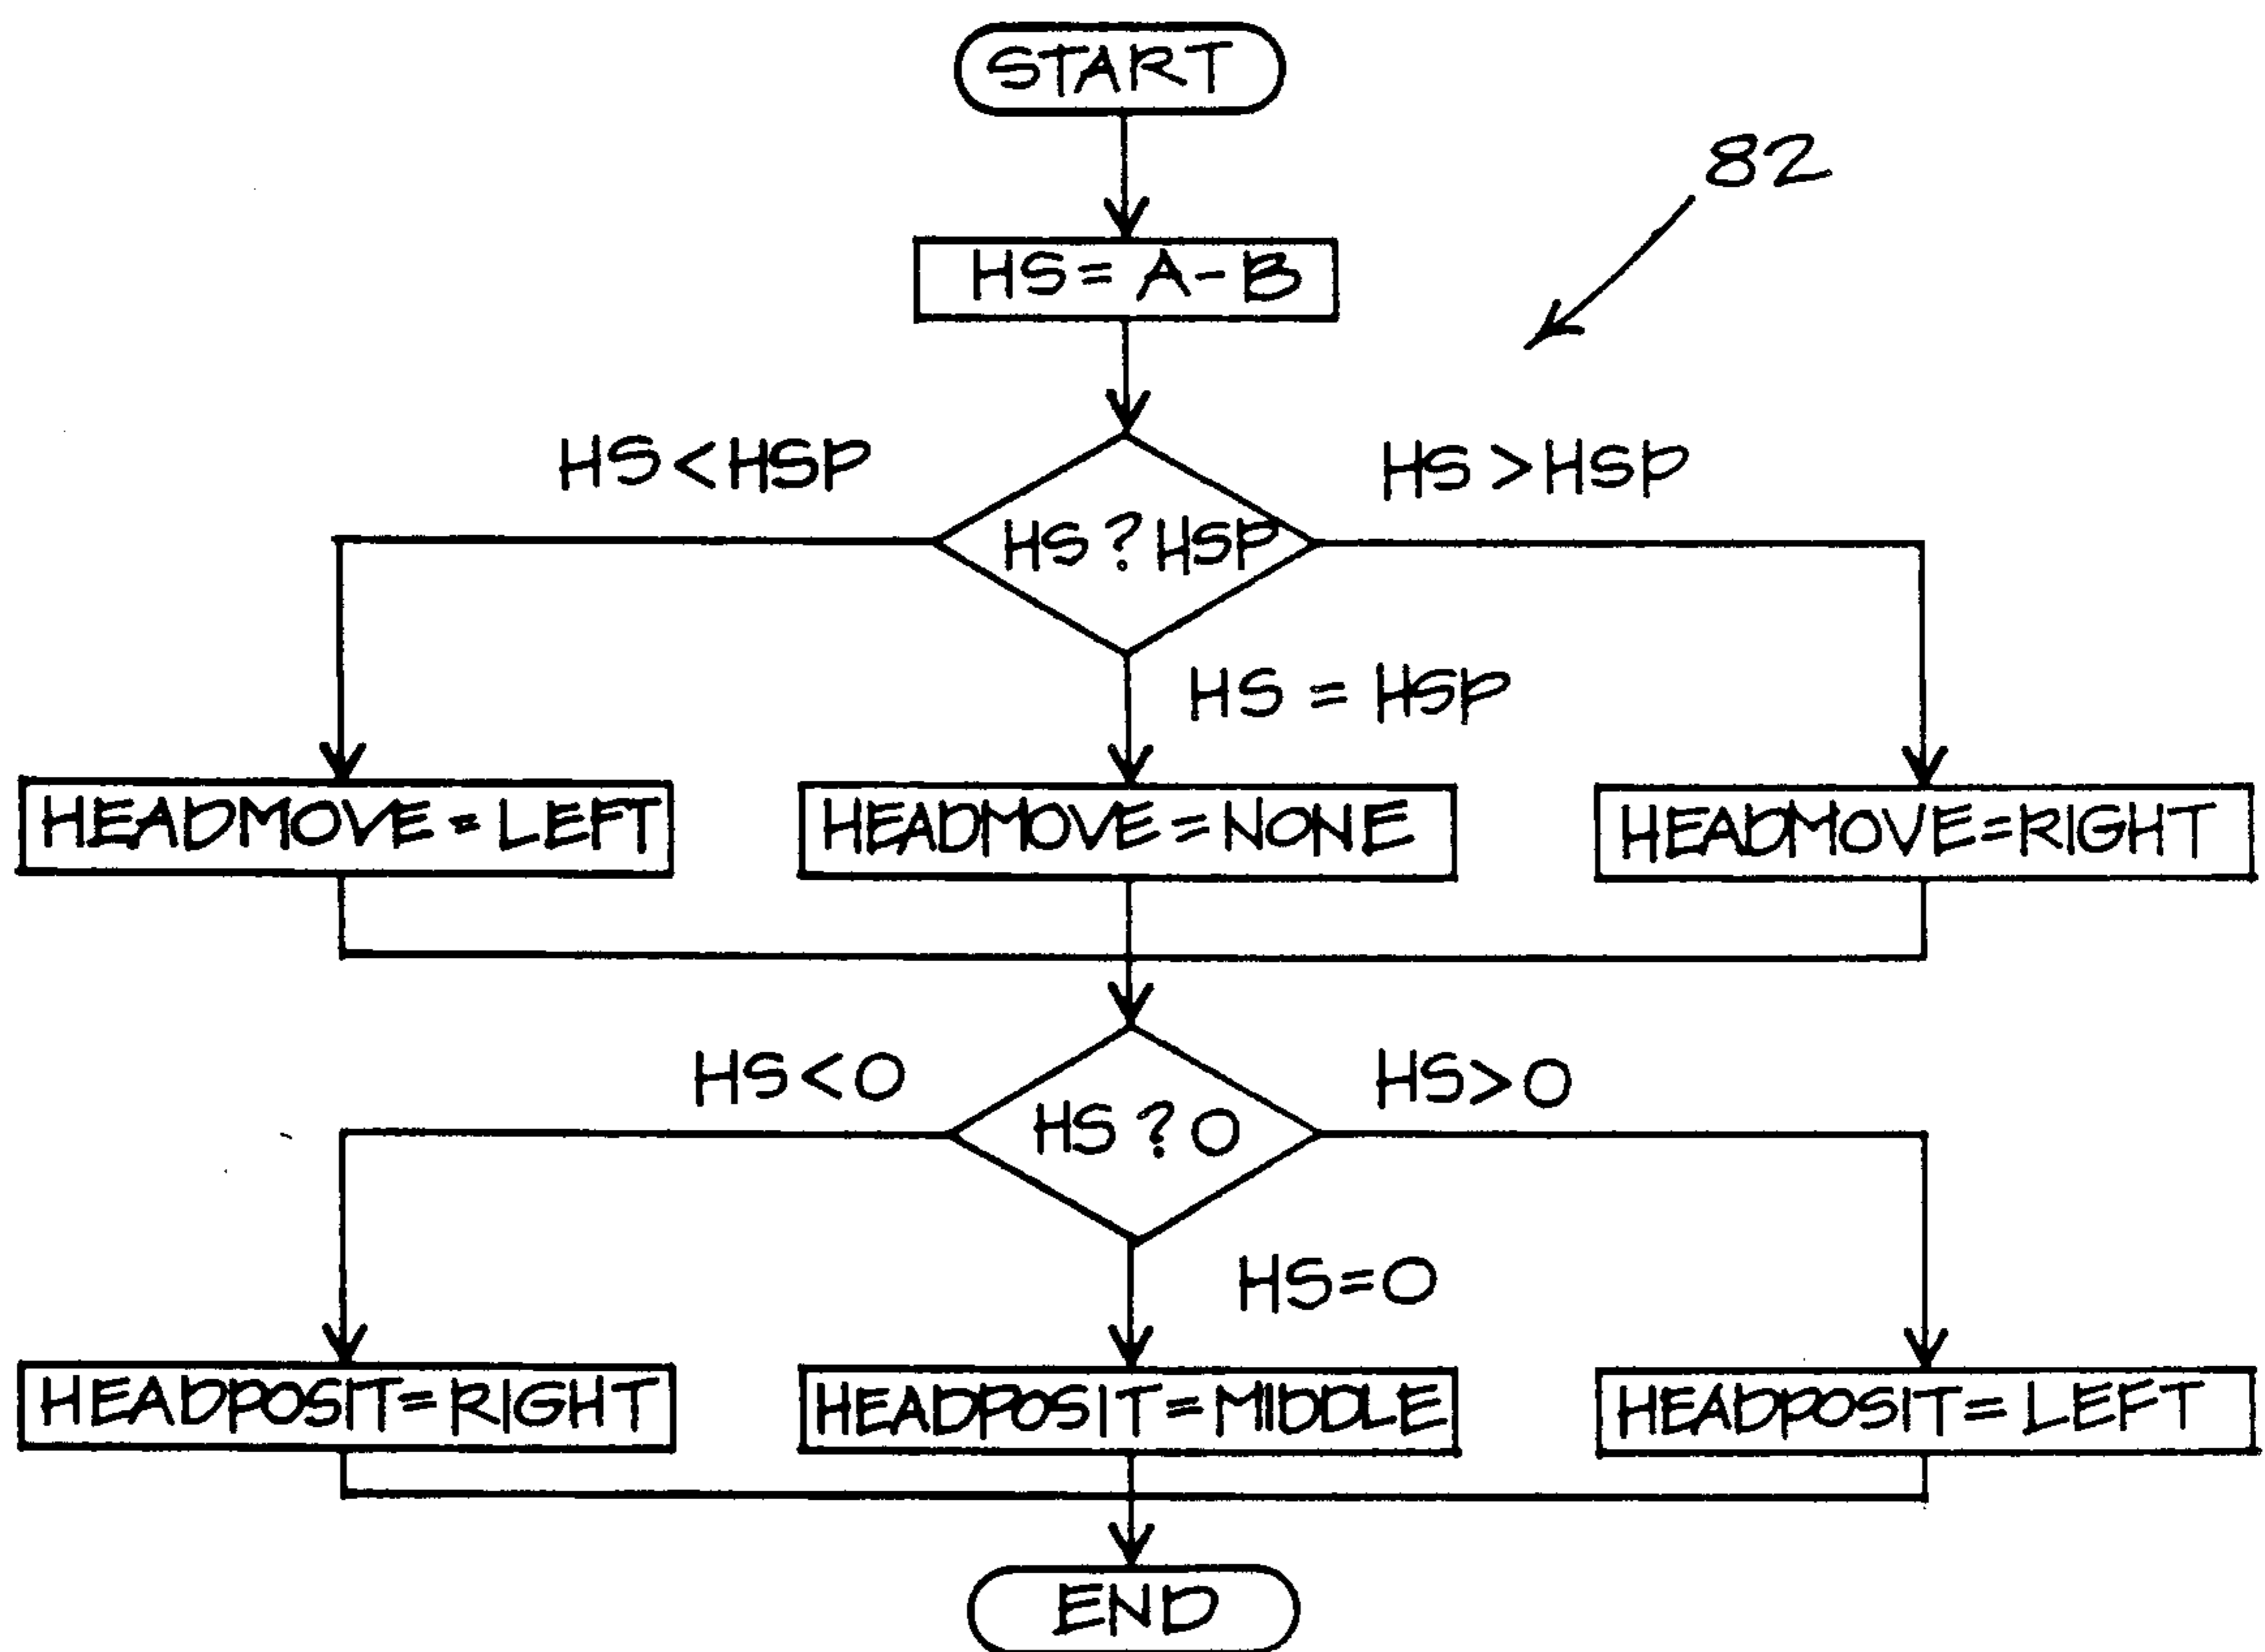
START

82

HS = A - B

HS < HSP

HS ? HSP

HS > HSP

HS = HSP

HEADMOVE = LEFT

HEADMOVE = NONE

HEADMOVE = RIGHT

HS < 0

HS ? 0

HS > 0

HS = 0

HEADPOSIT = RIGHT

HEADPOSIT = MIDDLE

HEADPOSIT = LEFT

END